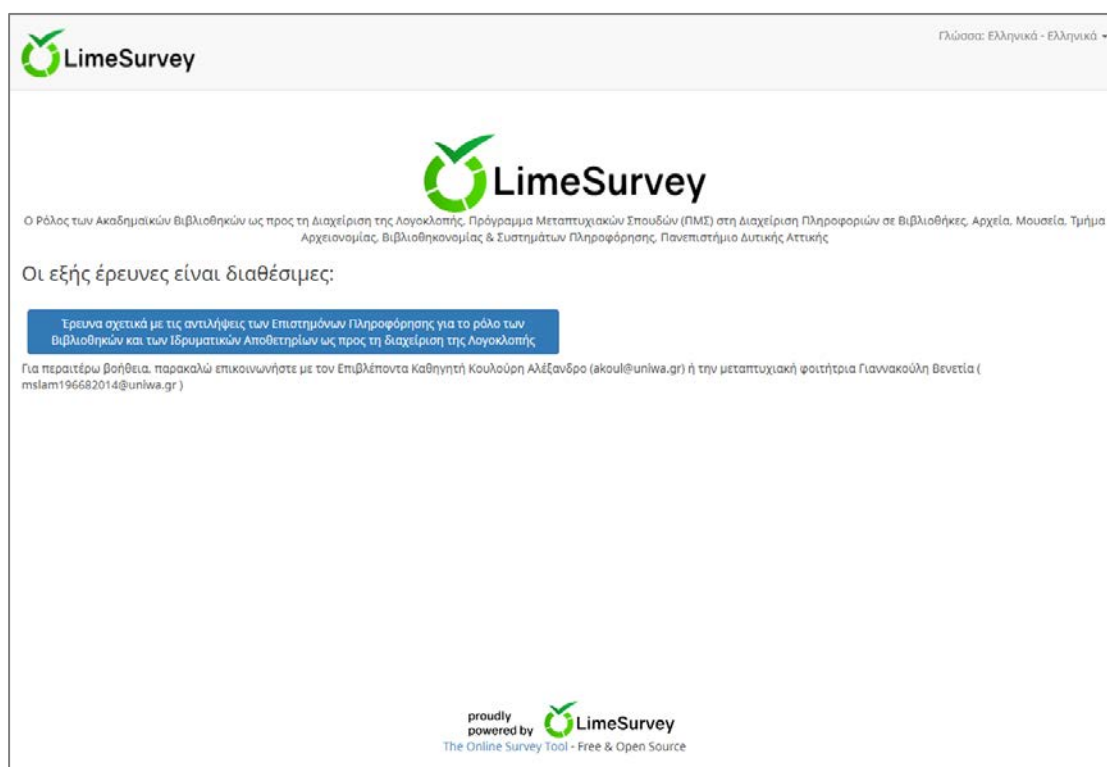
LimeSurvey

Γλώσσα: Ελληνικά - Ελληνικά

LimeSurvey

Ο Ρόλος των Ακαδημαϊκών Βιβλιοθηκών ως προς τη Διαχείριση της Λογοκλοπής. Πρόγραμμα Μεταπτυχιακών Σπουδών (ΠΜΣ) στη Διαχείριση Πληροφοριών σε Βιβλιοθήκες, Αρχεία, Μουσεία, Τμήμα Αρχειονομίας, Βιβλιοθηκονομίας & Συστημάτων Πληροφόρησης, Πανεπιστήμιο Δυτικής Αττικής

Οι εξής έρευνες είναι διαθέσιμες:

Έρευνα σχετικά με τις αντιλήψεις των Επιστημόνων Πληροφόρησης για το ρόλο των Βιβλιοθηκών και των Ιδρυματικών Αποθετηρίων ως προς τη διαχείριση της Λογοκλοπής

Για περαιτέρω βοήθεια, παρακαλώ επικοινωνήστε με τον Επιβλέποντα Καθηγητή Κουλούρη Αλέξανδρο (akoul@uniwa.gr) ή την μεταπτυχιακή φοιτήτρια Γιαννακούλη Βενετία ( mslam196682014@uniwa.gr )

proudly powered by LimeSurvey
The Online Survey Tool - Free & Open Source